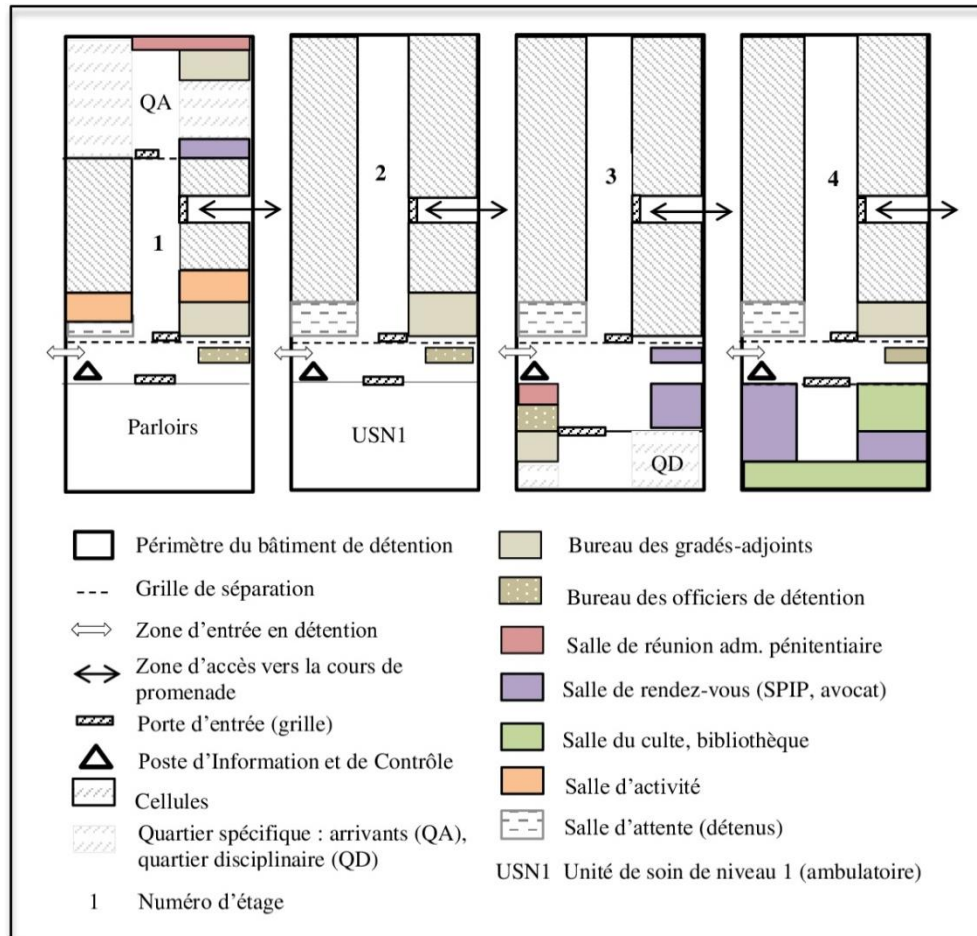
QA
1
Parloirs
2
USN1
3
QD
4

Périmètre du bâtiment de détention
Grille de séparation
Zone d'entrée en détention
Zone d'accès vers la cours de promenade
Porte d'entrée (grille)
Poste d'Information et de Contrôle
Cellules
Quartier spécifique : arrivants (QA), quartier disciplinaire (QD)
1 Numéro d'étage

Bureau des gradés-adjoints
Bureau des officiers de détention
Salle de réunion adm. pénitentiaire
Salle de rendez-vous (SPIP, avocat)
Salle du culte, bibliothèque
Salle d'activité
Salle d'attente (détenus)
USN1 Unité de soin de niveau 1 (ambulatoire)